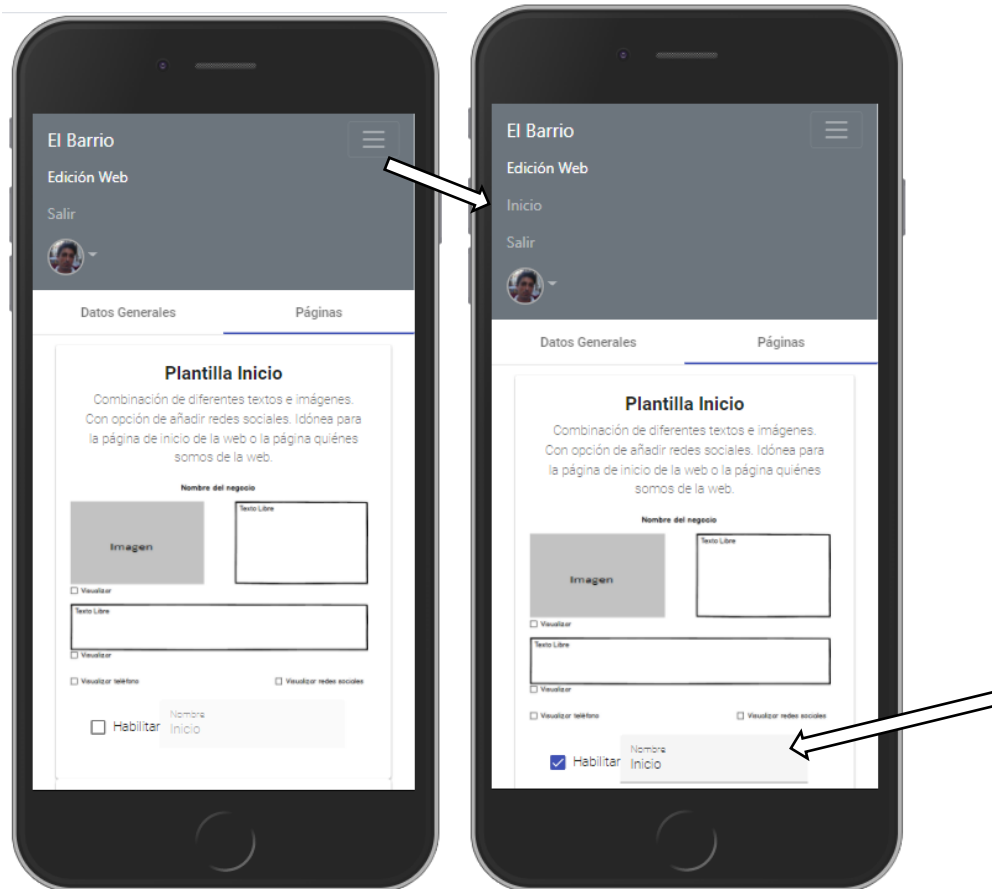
El Barrio

Edición Web

Salir

Datos Generales

Páginas

Plantilla Inicio

Combinación de diferentes textos e imágenes. Con opción de añadir redes sociales. Idónea para la página de inicio de la web o la página quiénes somos de la web.

Nombre del negocio

Imagen

Texto Libre

Visualizar

Texto Libre

Visualizar

Visualizar teléfono

Visualizar redes sociales

Habilitar

Nombre
Inicio

El Barrio

Edición Web

Inicio

Salir

Datos Generales

Páginas

Plantilla Inicio

Combinación de diferentes textos e imágenes. Con opción de añadir redes sociales. Idónea para la página de inicio de la web o la página quiénes somos de la web.

Nombre del negocio

Imagen

Texto Libre

Visualizar

Texto Libre

Visualizar

Visualizar teléfono

Visualizar redes sociales

Habilitar

Nombre
Inicio